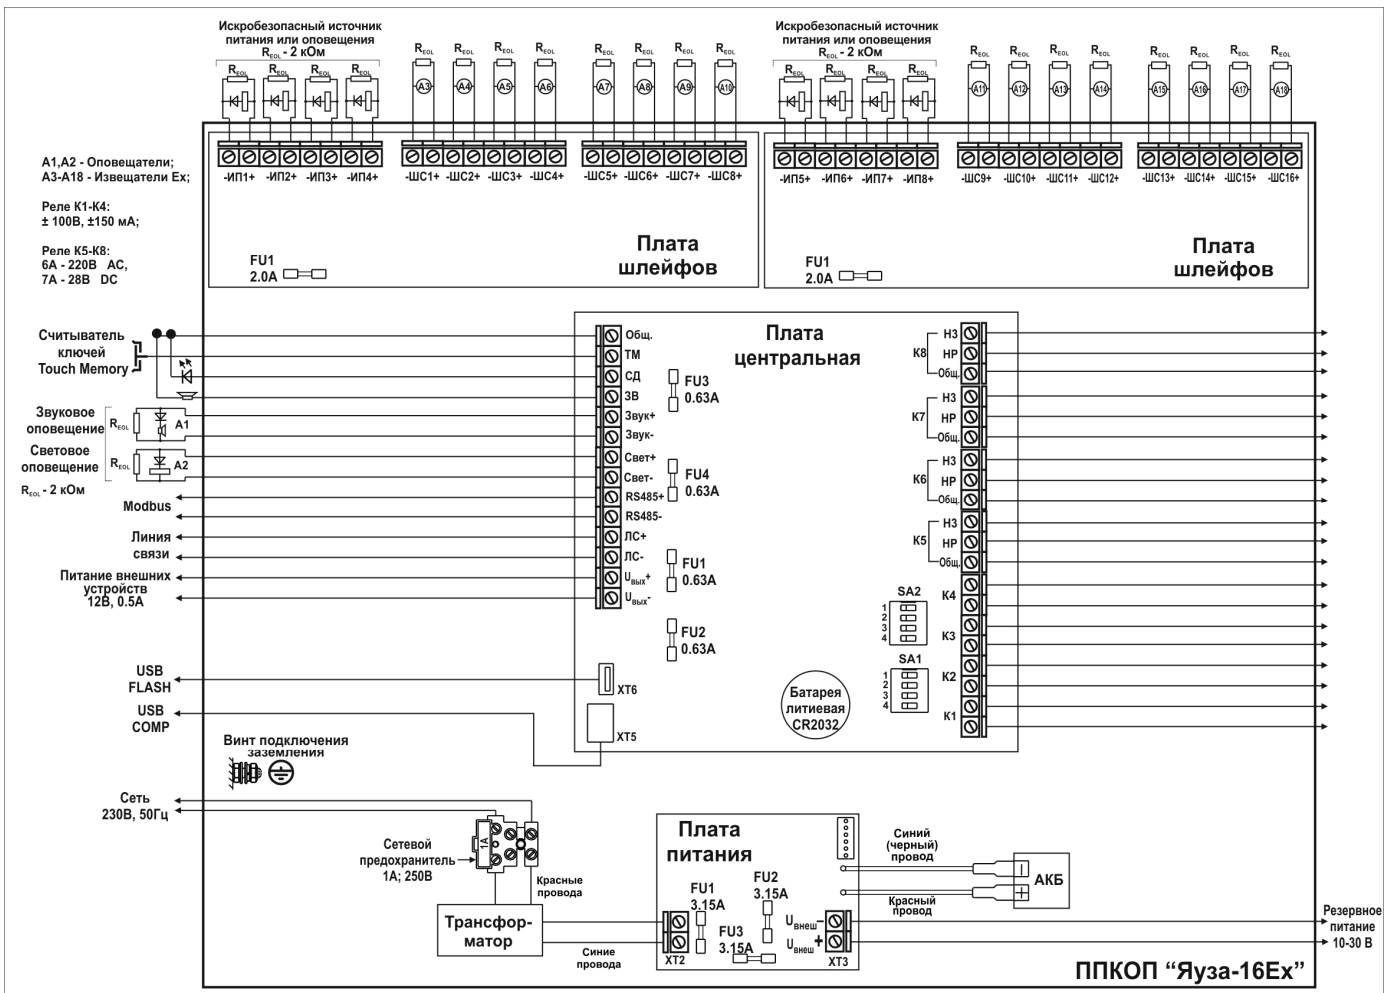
Искробезопасный источник питания или оповещения $R_{EOL}$ - 2 кОм

$R_{EOL}$ $R_{EOL}$ $R_{EOL}$ $R_{EOL}$

$R_{EOL}$ $R_{EOL}$ $R_{EOL}$ $R_{EOL}$ $R_{EOL}$ $R_{EOL}$ $R_{EOL}$ $R_{EOL}$

A3 A4 A5 A6 A7 A8 A9 A10

Искробезопасный источник питания или оповещения $R_{EOL}$ - 2 кОм

$R_{EOL}$ $R_{EOL}$ $R_{EOL}$ $R_{EOL}$

$R_{EOL}$ $R_{EOL}$ $R_{EOL}$ $R_{EOL}$ $R_{EOL}$ $R_{EOL}$ $R_{EOL}$ $R_{EOL}$

A11 A12 A13 A14 A15 A16 A17 A18

-ИП1+ -ИП2+ -ИП3+ -ИП4+ -ШС1+ -ШС2+ -ШС3+ -ШС4+ -ШС5+ -ШС6+ -ШС7+ -ШС8+

-ИП5+ -ИП6+ -ИП7+ -ИП8+ -ШС9+ -ШС10+ -ШС11+ -ШС12+ -ШС13+ -ШС14+ -ШС15+ -ШС16+

А1,А2 - Оповещатели;
А3-А18 - Извещатели Ex;

Реле К1-К4:
± 100В, ±150 мА;

Реле К5-К8:
6А - 220В АС,
7А - 28В DC

FU1
2.0A

Плата шлейфов

FU1
2.0A

Плата шлейфов

Считыватель ключей Touch Memory

Звуковое оповещение $R_{EOL}$ A1

Световое оповещение $R_{EOL}$ A2

$R_{EOL}$ - 2 кОм

Modbus

Линия связи

Питание внешних устройств 12В, 0.5А

USB FLASH

USB COMP

Винт подключения заземления

Плата центральная

Общ.
ТМ
СД
ЗВ
Звук+
Звук-
Свет+
Свет-
RS485+
RS485-
ЛС+
ЛС-
$U_{вых}$+
$U_{вых}$-

FU3
0.63A

FU4
0.63A

FU1
0.63A

FU2
0.63A

XT6

XT5

Батарея литиевая CR2032

SA2
1
2
3
4

SA1
1
2
3
4

К8 НЗ НР Общ.
К7 НЗ НР Общ.
К6 НЗ НР Общ.
К5 НЗ НР Общ.
К4
К3
К2
К1

Сеть
230В, 50Гц

1А

Сетевой предохранитель 1А; 250В

Красные провода

Трансфор-матор

Синие провода

Плата питания

FU1
3.15A

FU2
3.15A

FU3
3.15A

XT2

$U_{внеш}$ -
$U_{внеш}$ +

XT3

Синий (черный) провод

Красный провод

АКБ

Резервное питание 10-30 В

ППКОП “Яуза-16Ех”